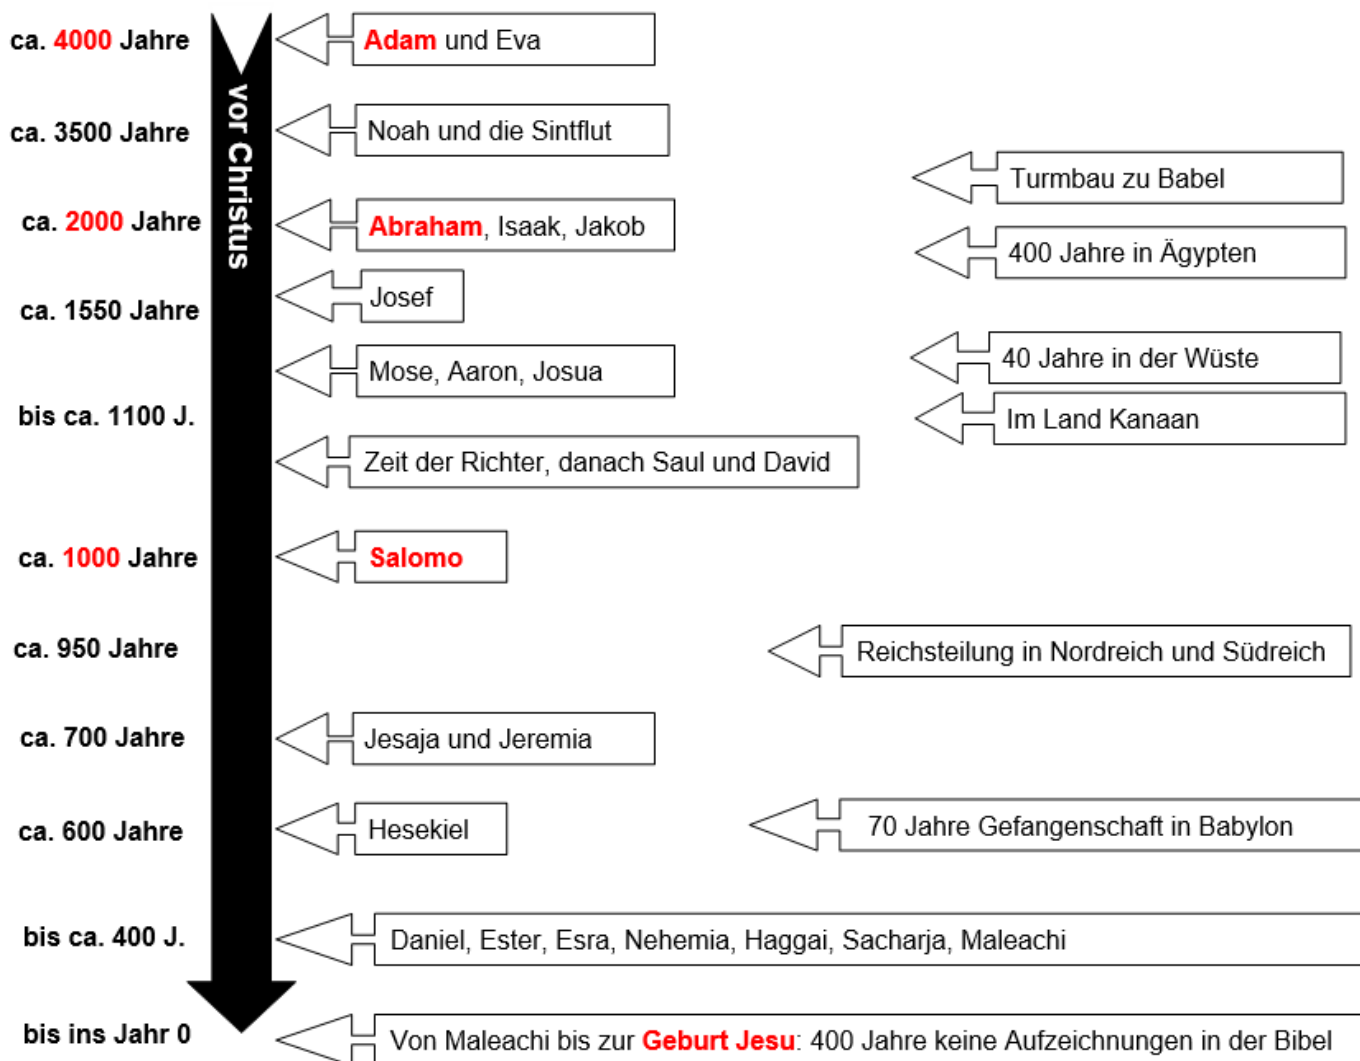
vor Christus

ca. 4000 Jahre
Adam und Eva

ca. 3500 Jahre
Noah und die Sintflut

Turmbau zu Babel

ca. 2000 Jahre
Abraham, Isaak, Jakob

400 Jahre in Ägypten

ca. 1550 Jahre
Josef

Mose, Aaron, Josua

40 Jahre in der Wüste

Im Land Kanaan

bis ca. 1100 J.
Zeit der Richter, danach Saul und David

ca. 1000 Jahre
Salomo

ca. 950 Jahre
Reichsteilung in Nordreich und Südreich

ca. 700 Jahre
Jesaja und Jeremia

ca. 600 Jahre
Hesekiel

70 Jahre Gefangenschaft in Babylon

bis ca. 400 J.
Daniel, Ester, Esra, Nehemia, Haggai, Sacharja, Maleachi

bis ins Jahr 0
Von Maleachi bis zur Geburt Jesu: 400 Jahre keine Aufzeichnungen in der Bibel